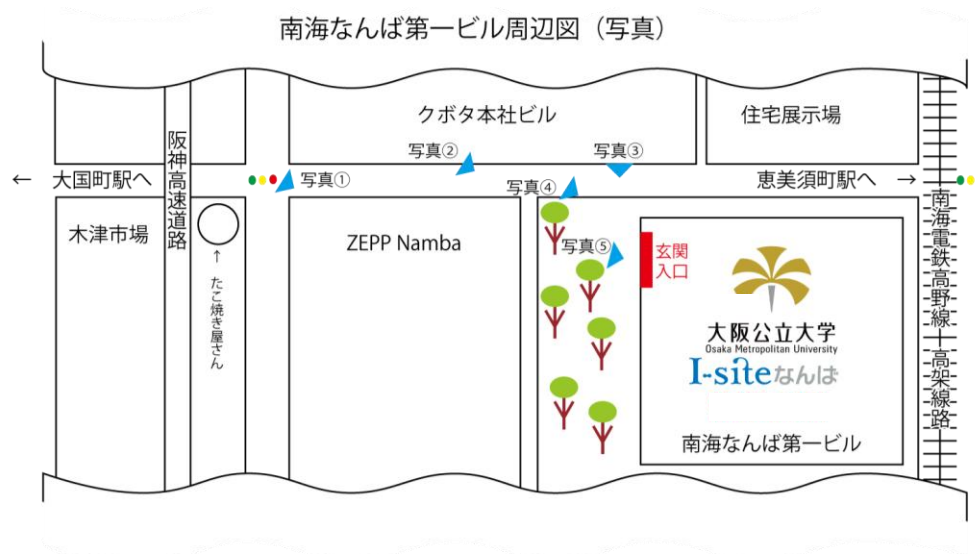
南海なんば第一ビル周辺図（写真）

クボタ本社ビル

住宅展示場

阪神高速道路

写真②

写真③

← 大国町駅へ

写真①

写真④

恵美須町駅へ →

木津市場

ZEPP Namba

写真⑤

玄関入口

南海電鉄高野線高架線路

↑ たこ焼き屋さん

大阪公立大学
Osaka Metropolitan University

I-siteなんば

南海なんば第一ビル